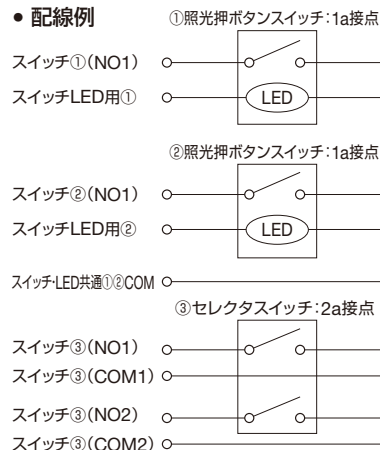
• 配線例

①照光押ボタンスイッチ：1a接点

スイッチ①(NO1)

スイッチLED用①

LED

②照光押ボタンスイッチ：1a接点

スイッチ②(NO1)

スイッチLED用②

LED

スイッチ･LED共通①②COM

③セレクタスイッチ：2a接点

スイッチ③(NO1)

スイッチ③(COM1)

スイッチ③(NO2)

スイッチ③(COM2)